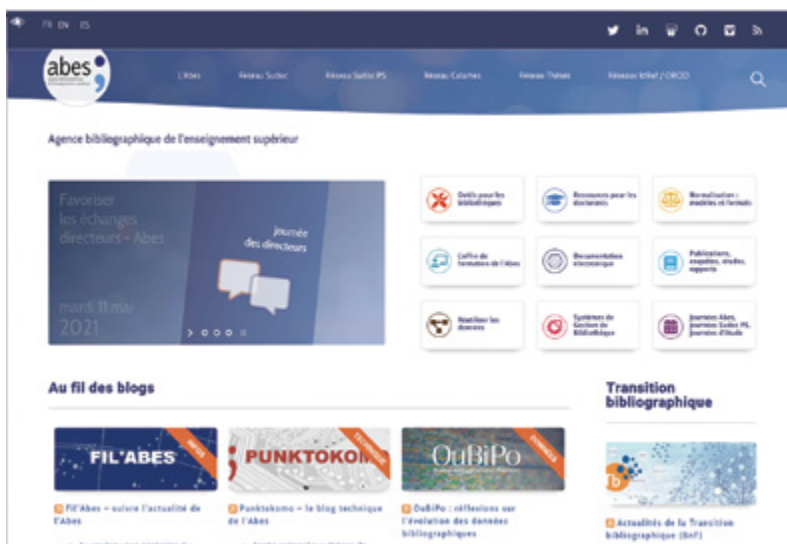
FR EN ES

abes

L'Abes Réseau Sudoc Réseau Sudoc PS Réseau Calames Réseau Thèses Réseau IdRef / ORCID

Agence bibliographique de l'enseignement supérieur

Favoriser les échanges directeurs – Abes

Journée des directeurs

mardi 11 mai 2021

Outils pour les bibliothèques

Ressources pour les doctorants

Normalisation : modèles et formats

L'offre de formation de l'Abes

Documentation électronique

Publications, enquêtes, études, rapports

Réutiliser les données

Systèmes de Gestion de Bibliothèque

Journées Abes, Journées Sudoc PS, Journées d'étude

Au fil des blogs

FIL'ABES

PUNKTOKOMO

OuBiPo

Fil'Abes – suivre l'actualité de l'Abes

Punktokomo – le blog technique de l'Abes

OuBiPo : réflexions sur l'évolution des données bibliographiques

Transition bibliographique

Actualités de la Transition bibliographique (BnF)